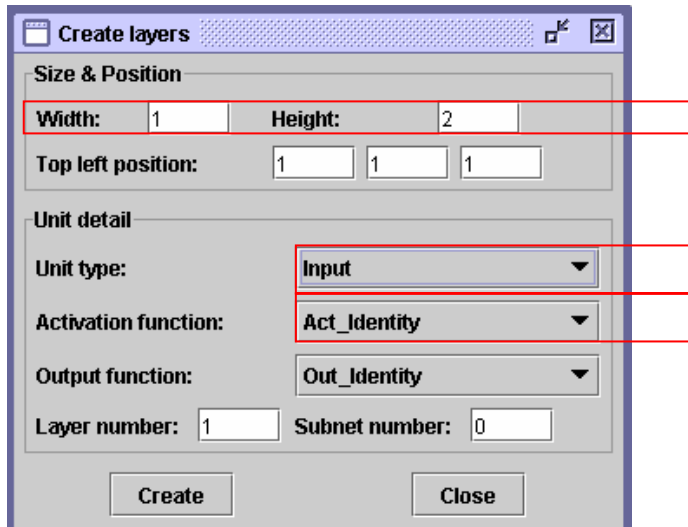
Create layers

Size & Position

Width: 1 Height: 2

Top left position: 1 1 1

Unit detail

Unit type: Input

Activation function: Act_Identity

Output function: Out_Identity

Layer number: 1 Subnet number: 0

Create Close